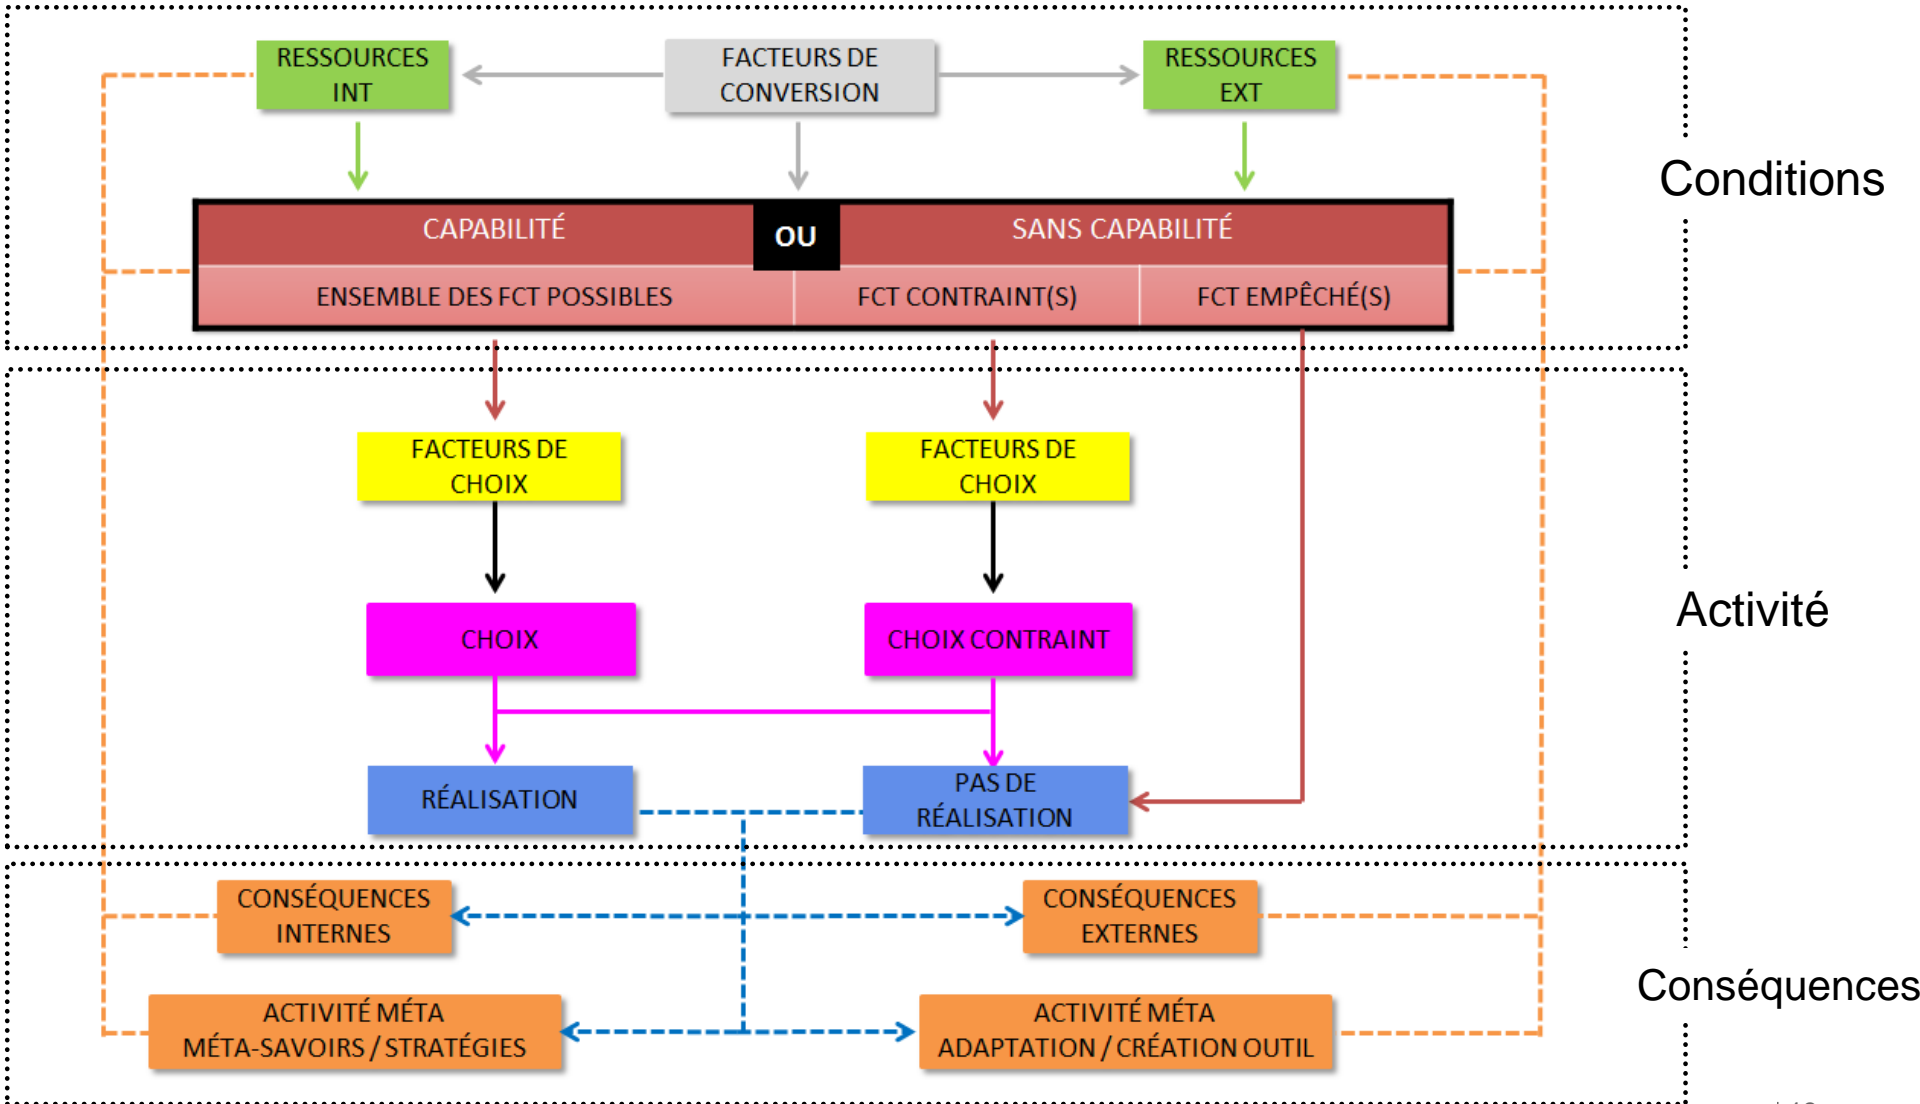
RESSOURCES INT

FACTEURS DE CONVERSION

RESSOURCES EXT

Conditions

CAPABILITÉ

OU

SANS CAPABILITÉ

ENSEMBLE DES FCT POSSIBLES

FCT CONTRAINT(S)

FCT EMPÊCHÉ(S)

FACTEURS DE CHOIX

FACTEURS DE CHOIX

Activité

CHOIX

CHOIX CONTRAINT

RÉALISATION

PAS DE RÉALISATION

CONSÉQUENCES INTERNES

CONSÉQUENCES EXTERNES

Conséquences

ACTIVITÉ MÉTA MÉTA-SAVOIRS / STRATÉGIES

ACTIVITÉ MÉTA ADAPTATION / CRÉATION OUTIL